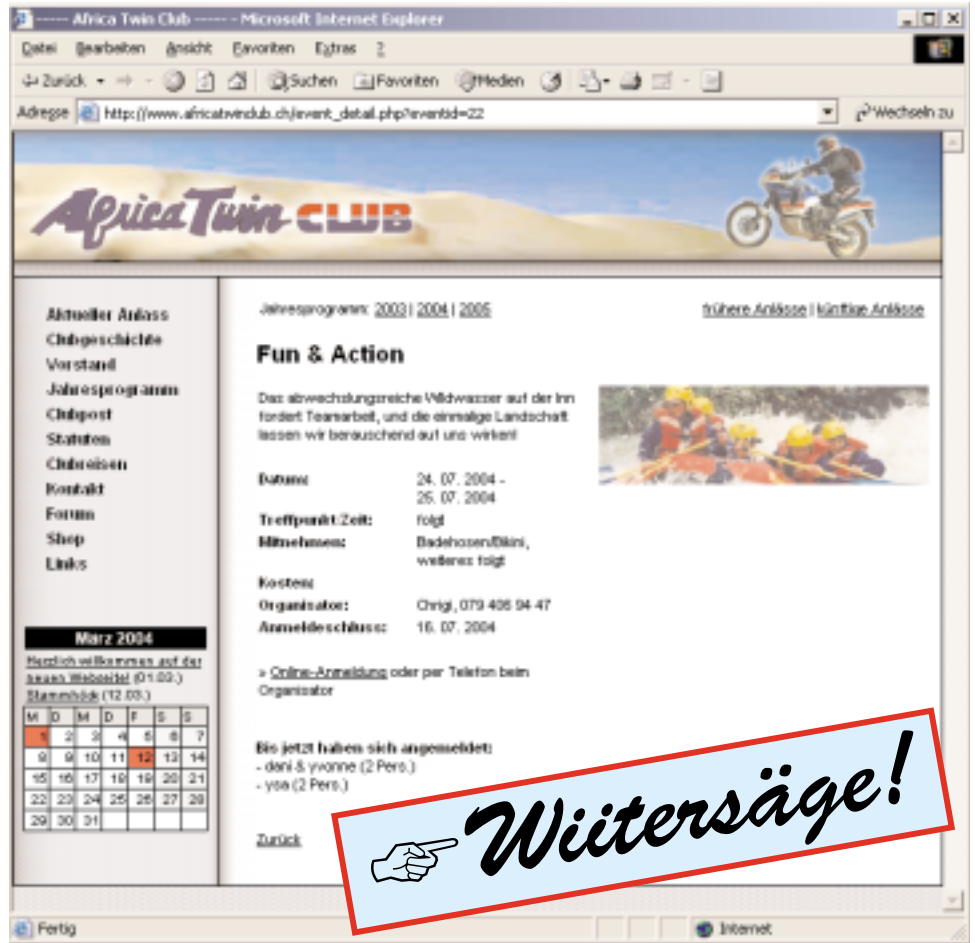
------ Africa Twin Club ------ - Microsoft Internet Explorer

Datei Bearbeiten Ansicht Favoriten Extras ?

Zurück Suchen Favoriten Medien

Adresse http://www.africatwinclub.ch/event_detail.php?eventid=22 Wechseln zu

Africa Twin CLUB

Aktueller Anlass
Clubgeschichte
Vorstand
Jahresprogramm
Clubpost
Statuten
Clubreisen
Kontakt
Forum
Shop
Links

März 2004

Herzlich willkommen auf der neuen Webseite! (01.03.)
Stammhöck (12.03.)

| M | D | M | D | F | S | S |
|---|---|---|---|---|---|---|
| 1 | 2 | 3 | 4 | 5 | 6 | 7 |
| 8 | 9 | 10 | 11 | 12 | 13 | 14 |
| 15 | 16 | 17 | 18 | 19 | 20 | 21 |
| 22 | 23 | 24 | 25 | 26 | 27 | 28 |
| 29 | 30 | 31 | | | | |

Jahresprogramm: 2003 | 2004 | 2005

frühere Anlässe | künftige Anlässe

Fun & Action

Das abwechslungsreiche Wildwasser auf der Inn fordert Teamarbeit, und die einmalige Landschaft lassen wir berauschend auf uns wirken!

| | |
|---|---|
| Datum: | 24. 07. 2004 - 25. 07. 2004 |
| Treffpunkt/Zeit: | folgt |
| Mitnehmen: | Badehosen/Bikini, weiteres folgt |
| Kosten: | |
| Organisator: | Chrigi, 079 406 94 47 |
| Anmeldeschluss: | 16. 07. 2004 |

» Online-Anmeldung oder per Telefon beim Organisator

Bis jetzt haben sich angemeldet:
- dani & yvonne (2 Pers.)
- ysa (2 Pers.)

Zurück

Wiitersäge!

Fertig Internet